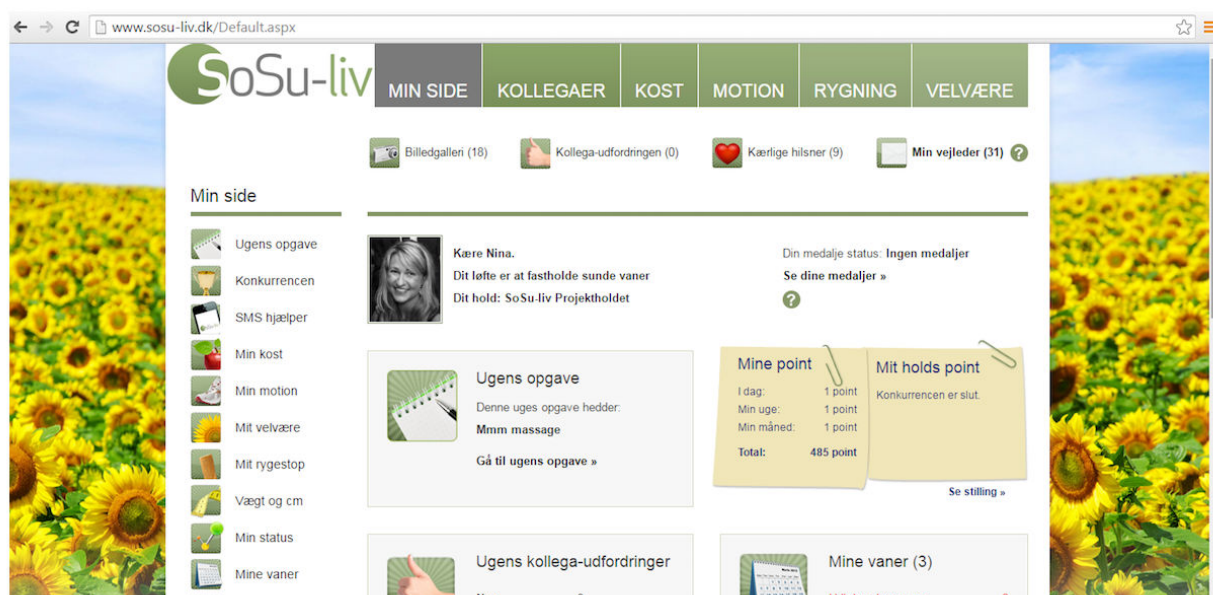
www.sosu-liv.dk/Default.aspx

SoSu-liv

MIN SIDE KOLLEGAER KOST MOTION RYGNING VELVÆRE

Billedgalleri (18) Kollega-udfordringen (0) Kærlige hilsner (9) Min vejleder (31) ?

Min side

Ugens opgave
Konkurrencen
SMS hjælper
Min kost
Min motion
Mit velvære
Mit rygestop
Vægt og cm
Min status
Mine vaner

Kære Nina.
Dit løfte er at fastholde sunde vaner
Dit hold: SoSu-liv Projektholdet

Din medalje status: Ingen medaljer
Se dine medaljer »
?

Ugens opgave
Denne uges opgave hedder:
Mmm massage
Gå til ugens opgave »

Mine point
| I dag: | 1 point |
|---|---|
| Min uge: | 1 point |
| Min måned: | 1 point |
| Total: | 485 point |

Mit holds point
Konkurrencen er slut.
Se stilling »

Ugens kollega-udfordringer

Mine vaner (3)